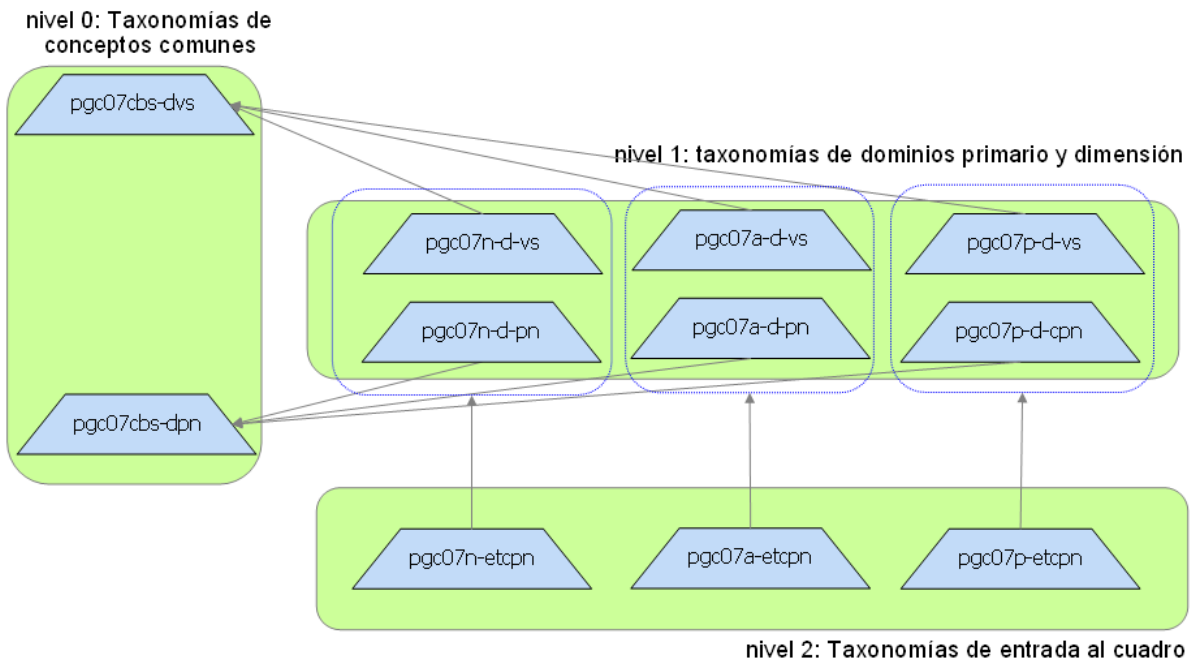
nivel 0: Taxonomías de conceptos comunes

pgc07cbs-dvs

pgc07cbs-dpn

nivel 1: taxonomías de dominios primario y dimensión

pgc07n-d-vs

pgc07n-d-pn

pgc07a-d-vs

pgc07a-d-pn

pgc07p-d-vs

pgc07p-d-cpn

pgc07n-etcpn

pgc07a-etcpn

pgc07p-etcpn

nivel 2: Taxonomías de entrada al cuadro